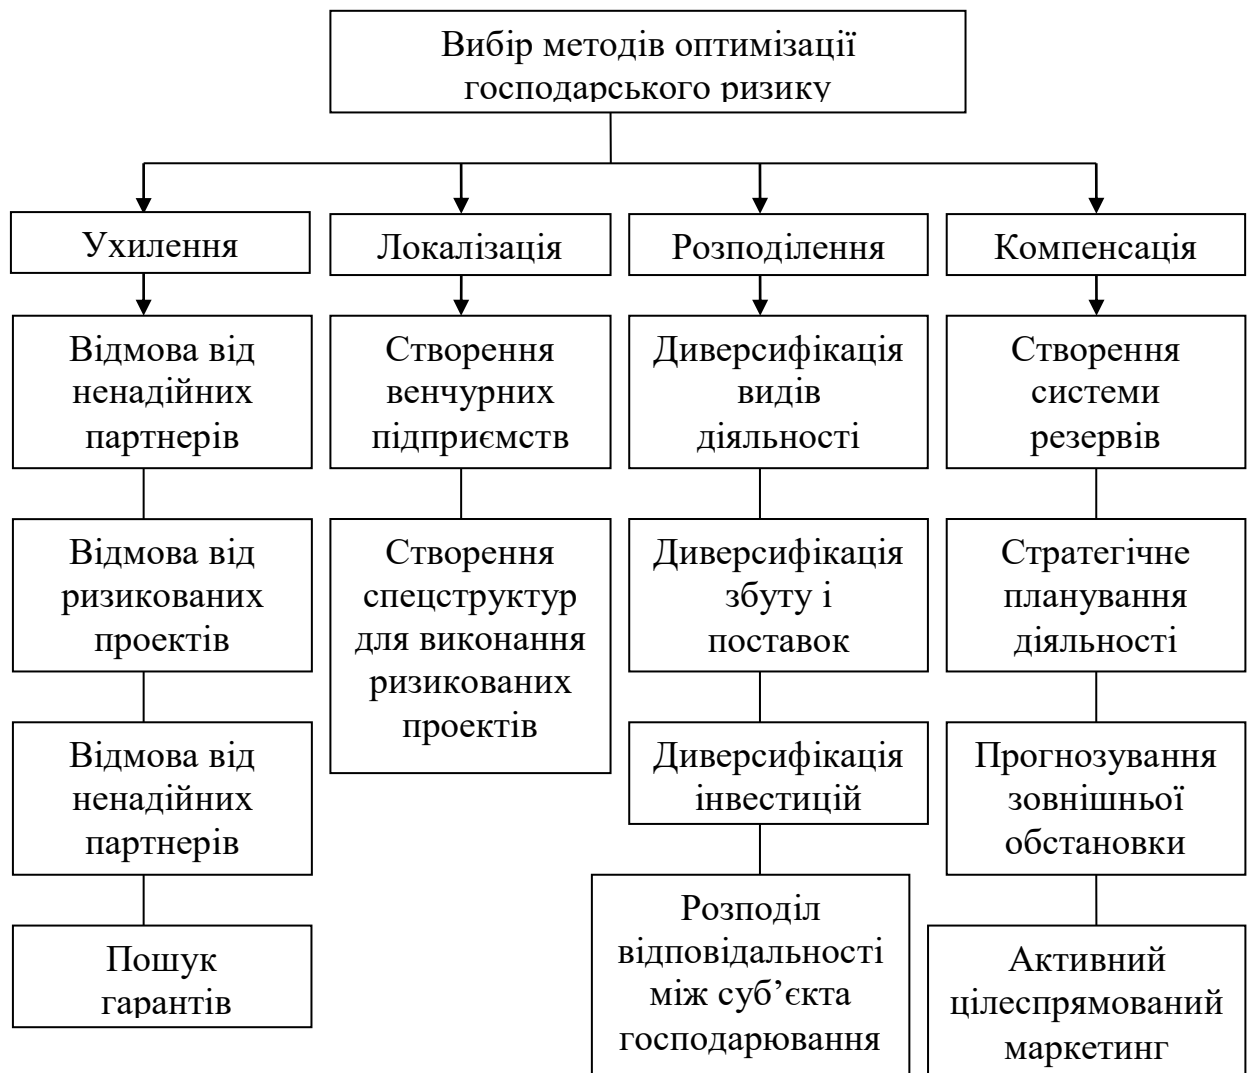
Вибір методів оптимізації господарського ризику

Ухилення

Відмова від ненадійних партнерів

Відмова від ризикованих проектів

Відмова від ненадійних партнерів

Пошук гарантів

Локалізація

Створення венчурних підприємств

Створення спецструктур для виконання ризикованих проектів

Розподілення

Диверсифікація видів діяльності

Диверсифікація збуту і поставок

Диверсифікація інвестицій

Розподіл відповідальності між суб'єкта господарювання

Компенсація

Створення системи резервів

Стратегічне планування діяльності

Прогнозування зовнішньої обстановки

Активний цілеспрямований маркетинг